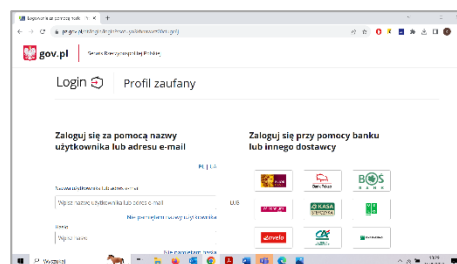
Login

Profil zaufany

Zaloguj się za pomocą nazwy użytkownika lub adresu e-mail

Zaloguj się przy pomocy banku lub innego dostawcy

gov.pl

Serwis Rzeczypospolitej Polskiej

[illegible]

Nie pamiętam nazwy użytkownika

Hasło

Nie pamiętam hasła

BOŚ

BANK

envelo

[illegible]